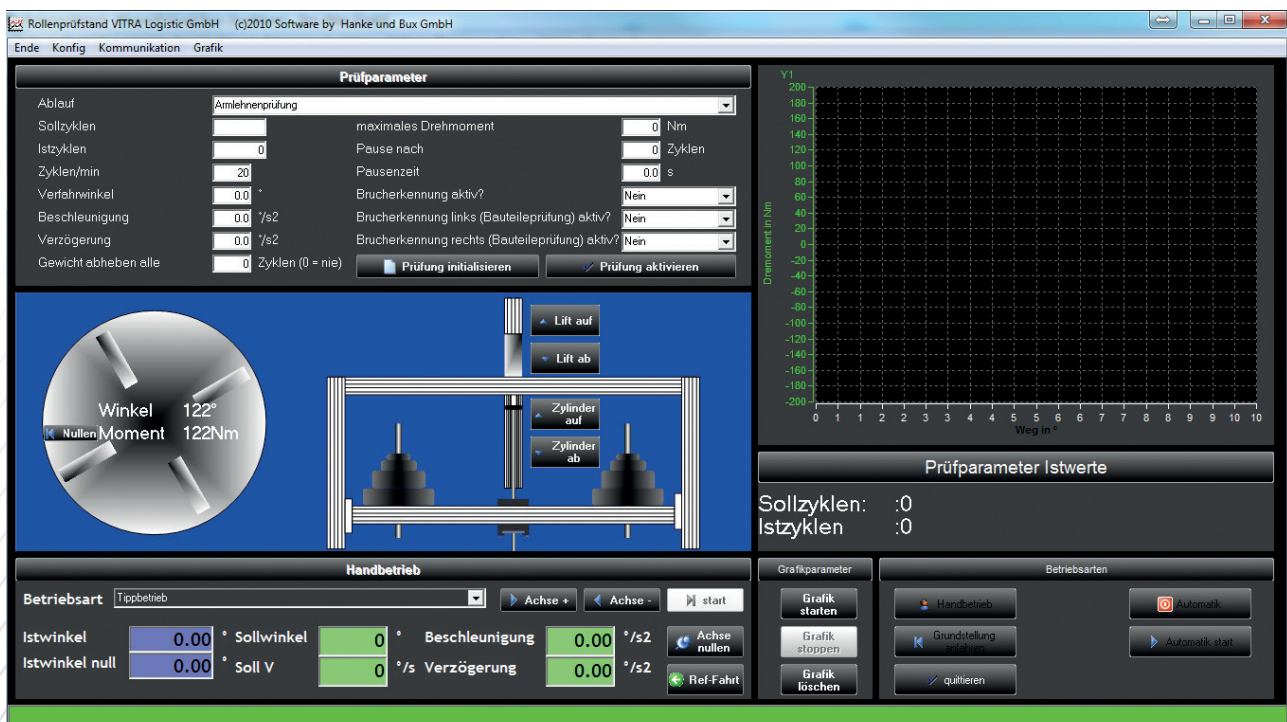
Rollenprüfstand VITRA Logistic GmbH (c)2010 Software by Hanke und Bux GmbH

Ende Konfig Kommunikation Grafik

Prüfparameter

Ablauf Armlehnenprüfung
Sollzyklen
Istzyklen 0
Zyklen/min 20
Verfahrwinkel 0.0 °
Beschleunigung 0.0 °/s2
Verzögerung 0.0 °/s2
Gewicht abheben alle 0 Zyklen (0 = nie)

maximales Drehmoment 0 Nm
Pause nach 0 Zyklen
Pausenzeit 0.0 s
Brucherkennung aktiv? Nein
Brucherkennung links (Bauteileprüfung) aktiv? Nein
Brucherkennung rechts (Bauteileprüfung) aktiv? Nein

Prüfung initialisieren
Prüfung aktivieren

Y1
200
180
160
140
120
100
80
60
40
20
0
-20
-40
-60
-80
-100
-120
-140
-160
-180
-200
Drehmoment in Nm
0 1 2 3 4 5 6 7 8 9 10
Weg in °

Winkel 122°
Nullen Moment 122Nm

Lift auf
Lift ab
Zylinder auf
Zylinder ab

Prüfparameter Istwerte

Sollzyklen: :0
Istzyklen :0

Handbetrieb

Betriebsart Tippbetrieb
Achse +
Achse -
start

Istwinkel 0.00 ° Sollwinkel 0 ° Beschleunigung 0.00 °/s2
Istwinkel null 0.00 ° Soll V 0 °/s Verzögerung 0.00 °/s2
Achse nullen
Ref-Fahrt

Grafikparameter
Grafik starten
Grafik stoppen
Grafik löschen

Betriebsarten
Handbetrieb
Grundstellung anfahren
quittieren
Automatik
Automatik start